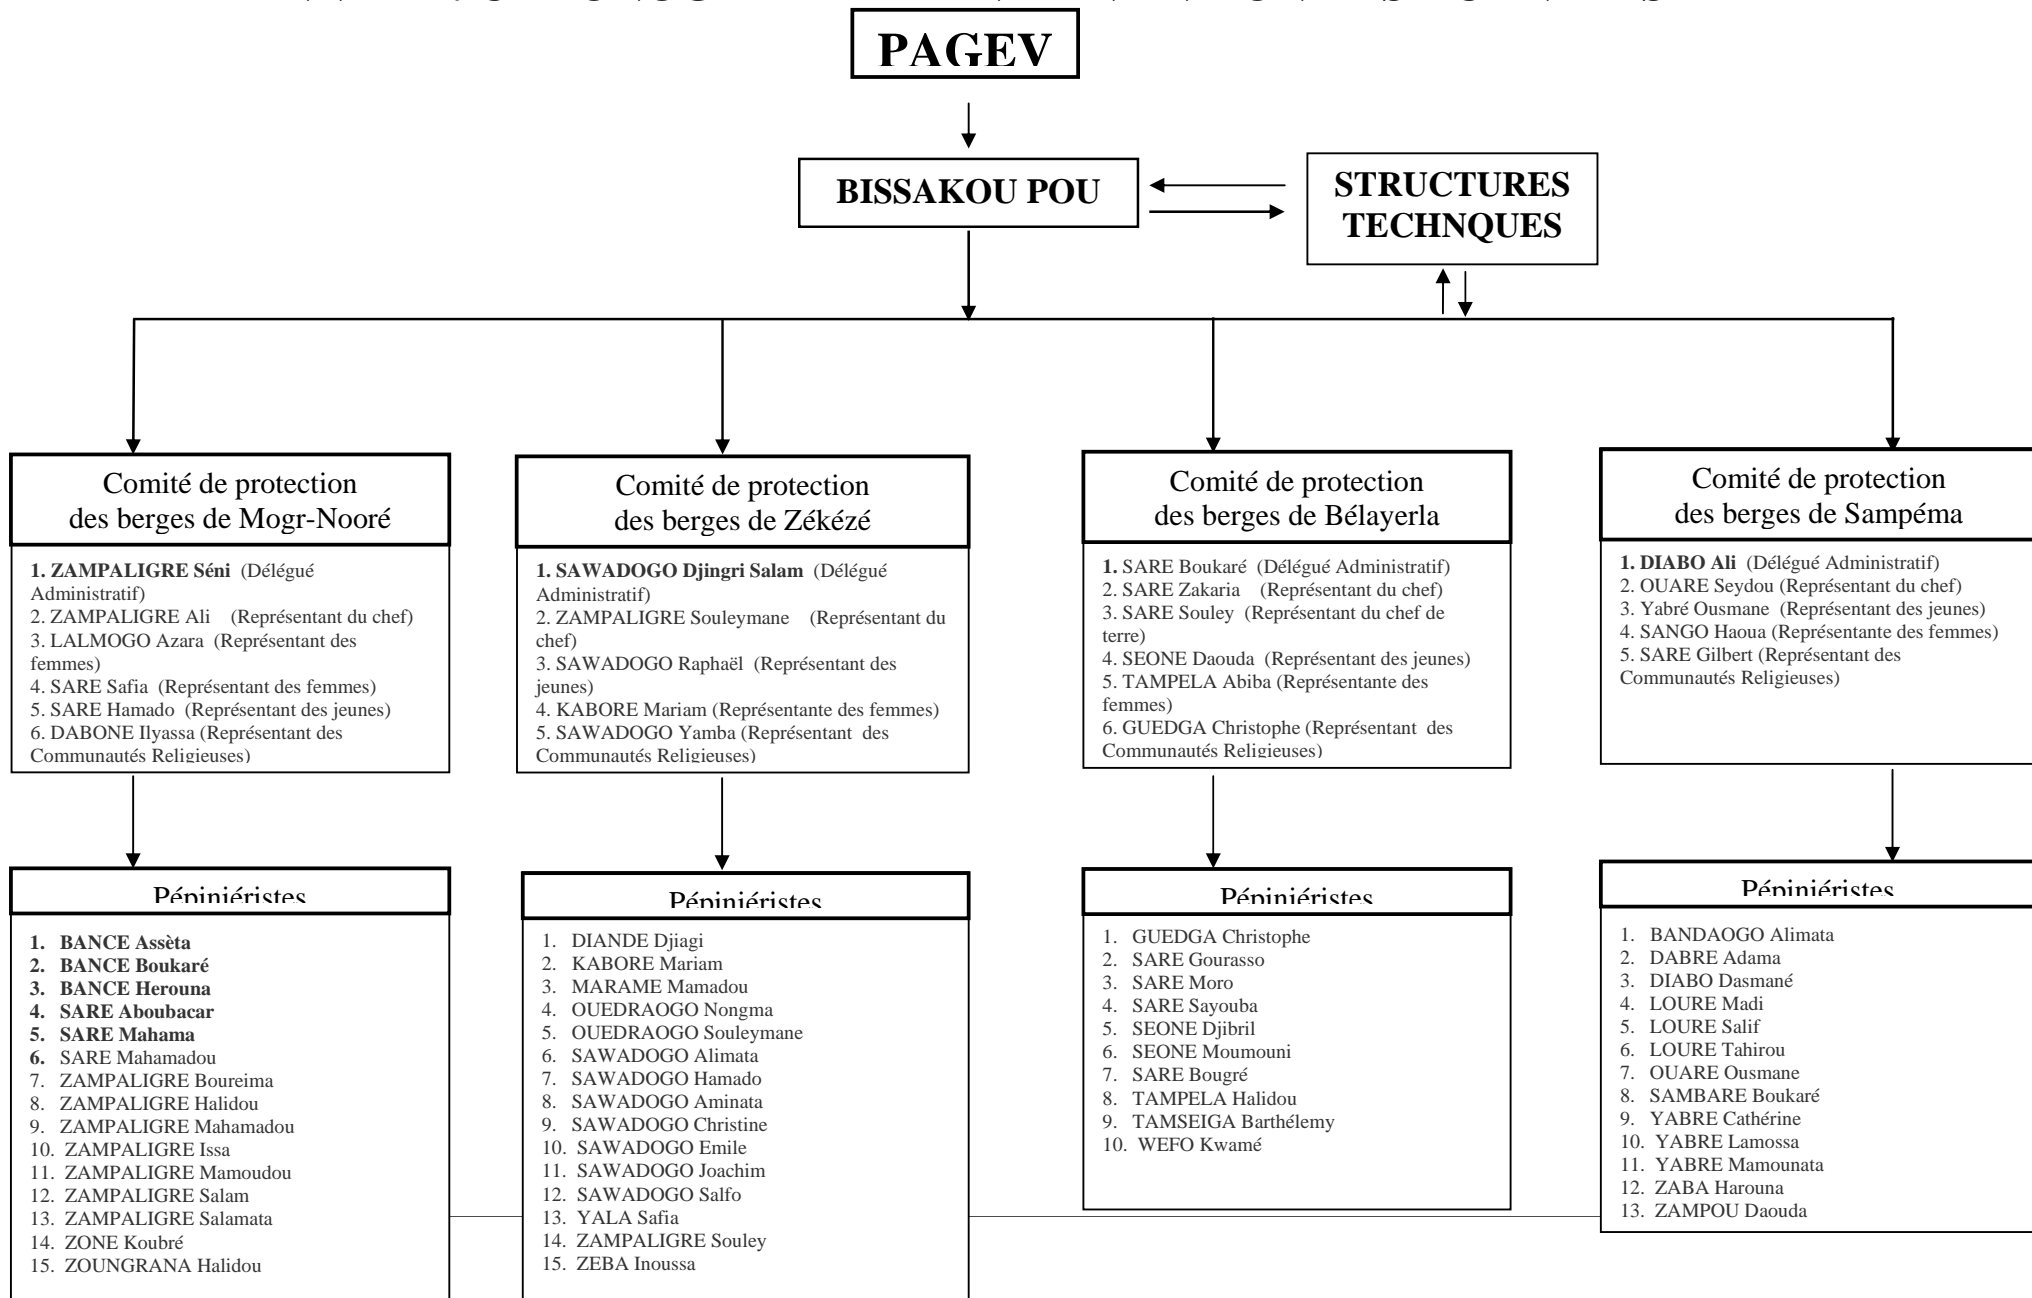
PAGEV

BISSAKOU POU

STRUCTURES TECHNQUES

Comité de protection des berges de Mogr-Nooré

1. ZAMPALIGRE Séni (Délégué Administratif)
2. ZAMPALIGRE Ali (Représentant du chef)
3. LALMOGO Azara (Représentant des femmes)
4. SARE Safia (Représentant des femmes)
5. SARE Hamado (Représentant des jeunes)
6. DABONE Ilyassa (Représentant des Communautés Religieuses)

Pépiniéristes

1. BANCE Assèta
2. BANCE Boukaré
3. BANCE Herouna
4. SARE Aboubacar
5. SARE Mahama
6. SARE Mahamadou
7. ZAMPALIGRE Boureima
8. ZAMPALIGRE Halidou
9. ZAMPALIGRE Mahamadou
10. ZAMPALIGRE Issa
11. ZAMPALIGRE Mamoudou
12. ZAMPALIGRE Salam
13. ZAMPALIGRE Salamata
14. ZONE Koubré
15. ZOUNGRANA Halidou

Comité de protection des berges de Zékézé

1. SAWADOGO Djingri Salam (Délégué Administratif)
2. ZAMPALIGRE Souleymane (Représentant du chef)
3. SAWADOGO Raphaël (Représentant des jeunes)
4. KABORE Mariam (Représentante des femmes)
5. SAWADOGO Yamba (Représentant des Communautés Religieuses)

Pépiniéristes

1. DIANDE Djiagi
2. KABORE Mariam
3. MARAME Mamadou
4. OUEDRAOGO Nongma
5. OUEDRAOGO Souleymane
6. SAWADOGO Alimata
7. SAWADOGO Hamado
8. SAWADOGO Aminata
9. SAWADOGO Christine
10. SAWADOGO Emile
11. SAWADOGO Joachim
12. SAWADOGO Salfo
13. YALA Safia
14. ZAMPALIGRE Souley
15. ZEBA Inoussa

Comité de protection des berges de Bélayerla

1. SARE Boukaré (Délégué Administratif)
2. SARE Zakaria (Représentant du chef)
3. SARE Souley (Représentant du chef de terre)
4. SEONE Daouda (Représentant des jeunes)
5. TAMPELA Abiba (Représentante des femmes)
6. GUEDGA Christophe (Représentant des Communautés Religieuses)

Pépiniéristes

1. GUEDGA Christophe
2. SARE Gourasso
3. SARE Moro
4. SARE Sayouba
5. SEONE Djibril
6. SEONE Moumouni
7. SARE Bougré
8. TAMPELA Halidou
9. TAMSEIGA Barthélemy
10. WEFO Kwamé

Comité de protection des berges de Sampéma

1. DIABO Ali (Délégué Administratif)
2. OUARE Seydou (Représentant du chef)
3. Yabré Ousmane (Représentant des jeunes)
4. SANGO Haoua (Représentante des femmes)
5. SARE Gilbert (Représentant des Communautés Religieuses)

Pépiniéristes

1. BANDAOGO Alimata
2. DABRE Adama
3. DIABO Dasmané
4. LOURE Madi
5. LOURE Salif
6. LOURE Tahirou
7. OUARE Ousmane
8. SAMBARE Boukaré
9. YABRE Cathérine
10. YABRE Lamossa
11. YABRE Mamounata
12. ZABA Harouna
13. ZAMPOU Daouda